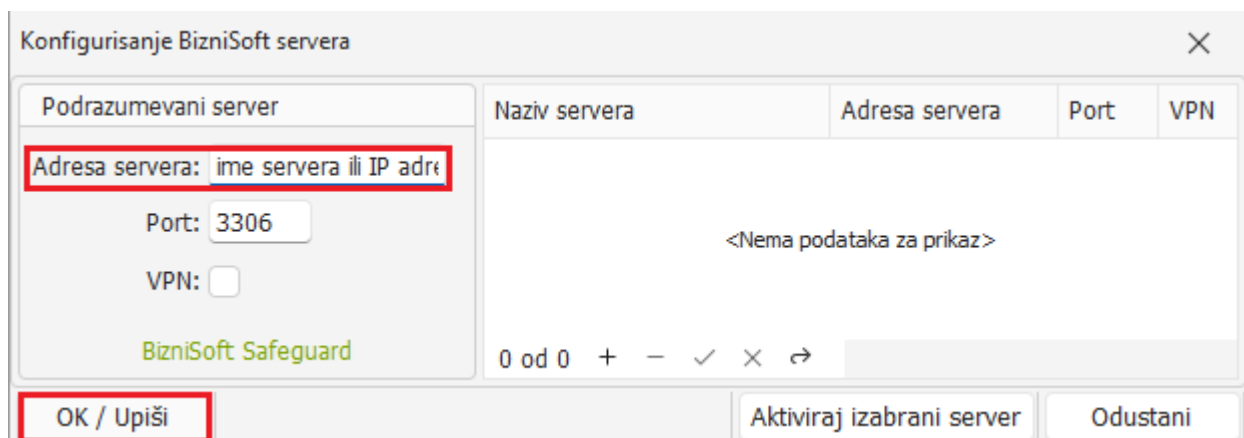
Konfigurisanje BizniSoft servera

×

Podrazumevani server

Adresa servera: ime servera ili IP adre

Port: 3306

VPN:

BizniSoft Safeguard

| Naziv servera | Adresa servera | Port | VPN |
|---|---|---|---|

<Nema podataka za prikaz>

0 od 0 + − ✓ × ↩

OK / Upiši

Aktiviraj izabrani server

Odustani